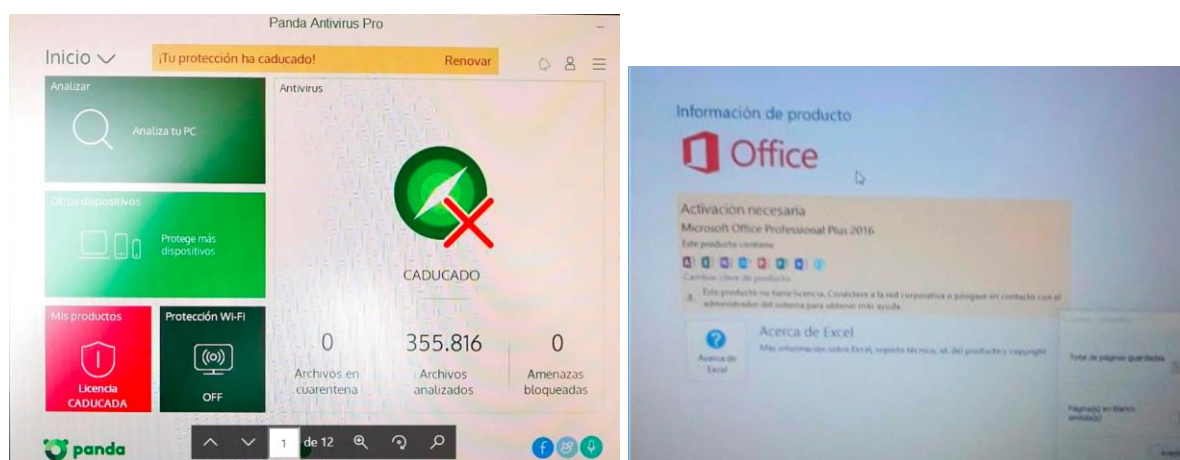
Panda Antivirus Pro

Inicio

¡Tu protección ha caducado!

Renovar

Analizar

Analiza tu PC

Otros dispositivos

Protege más dispositivos

Mis productos

Licencia CADUCADA

Protección Wi-Fi

OFF

Antivirus

CADUCADO

0

Archivos en cuarentena

355.816

Archivos analizados

0

Amenazas bloqueadas

panda

1 de 12

Información de producto

Office

Activación necesaria

Microsoft Office Professional Plus 2016

Este producto contiene

Cambiar clave de producto

Este producto no tiene licencia. Conéctese a la red corporativa o póngase en contacto con el administrador del sistema para obtener más ayuda.

Acerca de Excel

Acerca de Excel

Más información sobre Excel, soporte técnico, id. del producto y copyright.

Total de páginas guardadas

Página(s) en blanco omitida(s)

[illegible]